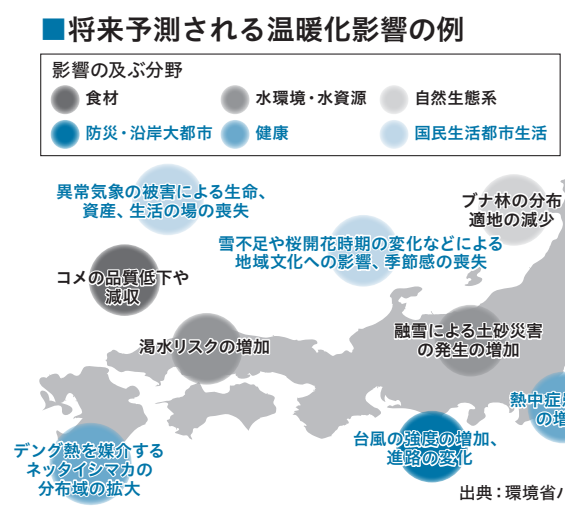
■将来予測される温暖化影響の例

影響の及ぶ分野
食材
水環境・水資源
自然生態系
防災・沿岸大都市
健康
国民生活都市生活

異常気象の被害による生命、資産、生活の場の喪失

ブナ林の分布適地の減少

雪不足や桜開花時期の変化などによる地域文化への影響、季節感の喪失

コメの品質低下や減収

渇水リスクの増加

融雪による土砂災害の発生の増加

熱中症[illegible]の増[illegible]

台風の強度の増加、進路の変化

デング熱を媒介するネッタイシマカの分布域の拡大

出典：環境省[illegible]